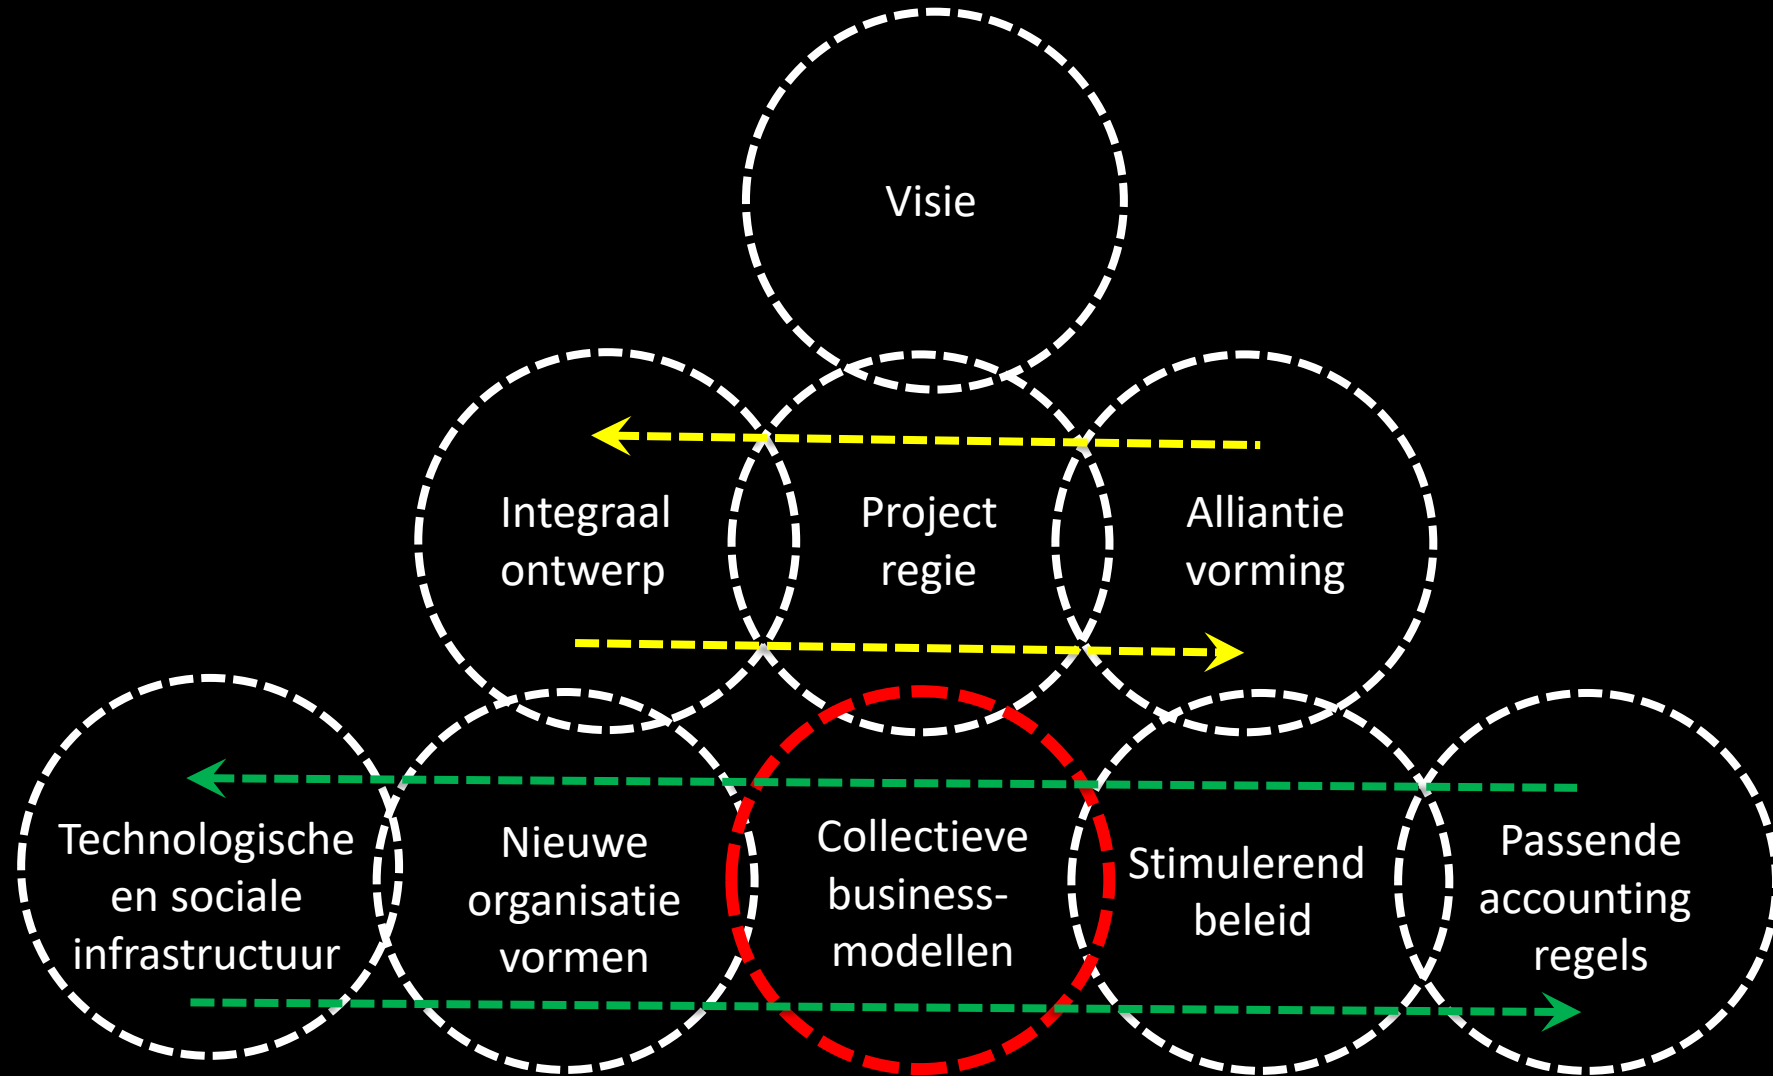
Visie

Integraal ontwerp

Project regie

Alliantie vorming

Technologische en sociale infrastructuur

Nieuwe organisatie vormen

Collectieve business-modellen

Stimulerend beleid

Passende accounting regels